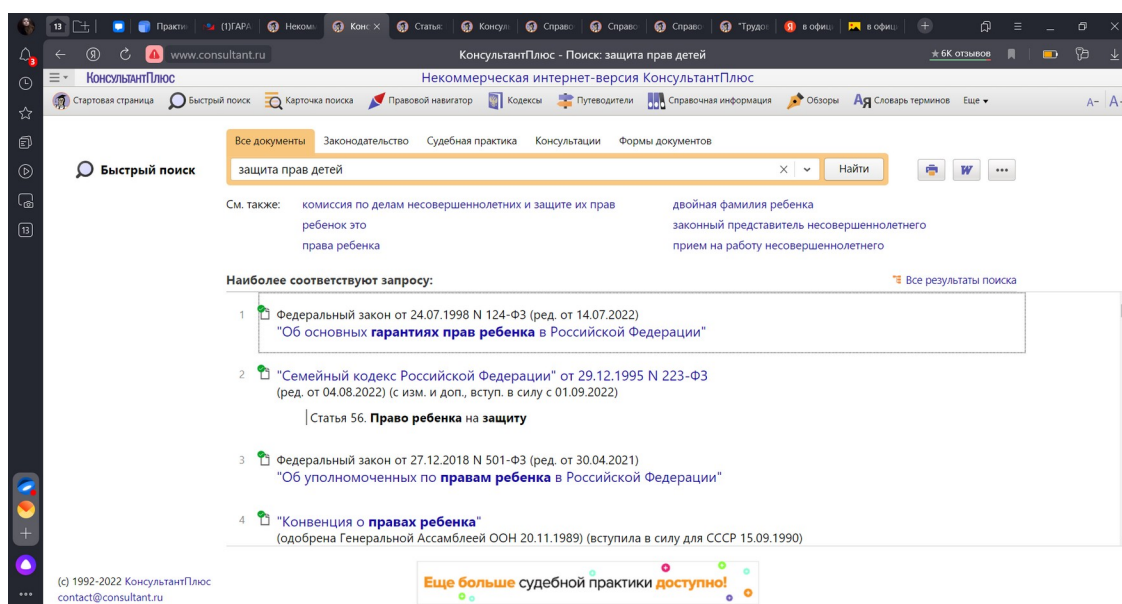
13 Практи (1)ГАРА Некомм Конс Статья Консул Справо Справо Справо "Трудо в офиц в офиц

www.consultant.ru КонсультантПлюс - Поиск: защита прав детей ★6К отзывов

КонсультантПлюс Некоммерческая интернет-версия КонсультантПлюс

Стартовая страница Быстрый поиск Карточка поиска Правовой навигатор Кодексы Путеводители Справочная информация Обзоры Словарь терминов Еще ▾ A- A+

Все документы Законодательство Судебная практика Консультации Формы документов

Быстрый поиск

защита прав детей Найти

См. также: комиссия по делам несовершеннолетних и защите их прав ребенок это права ребенка двойная фамилия ребенка законный представитель несовершеннолетнего прием на работу несовершеннолетнего

Наиболее соответствуют запросу: Все результаты поиска

1 Федеральный закон от 24.07.1998 N 124-ФЗ (ред. от 14.07.2022) "Об основных гарантиях прав ребенка в Российской Федерации"

2 "Семейный кодекс Российской Федерации" от 29.12.1995 N 223-ФЗ (ред. от 04.08.2022) (с изм. и доп., вступ. в силу с 01.09.2022)

Статья 56. Право ребенка на защиту

3 Федеральный закон от 27.12.2018 N 501-ФЗ (ред. от 30.04.2021) "Об уполномоченных по правам ребенка в Российской Федерации"

4 "Конвенция о правах ребенка" (одобрена Генеральной Ассамблеей ООН 20.11.1989) (вступила в силу для СССР 15.09.1990)

(c) 1992-2022 КонсультантПлюс contact@consultant.ru

Еще больше судебной практики доступно!